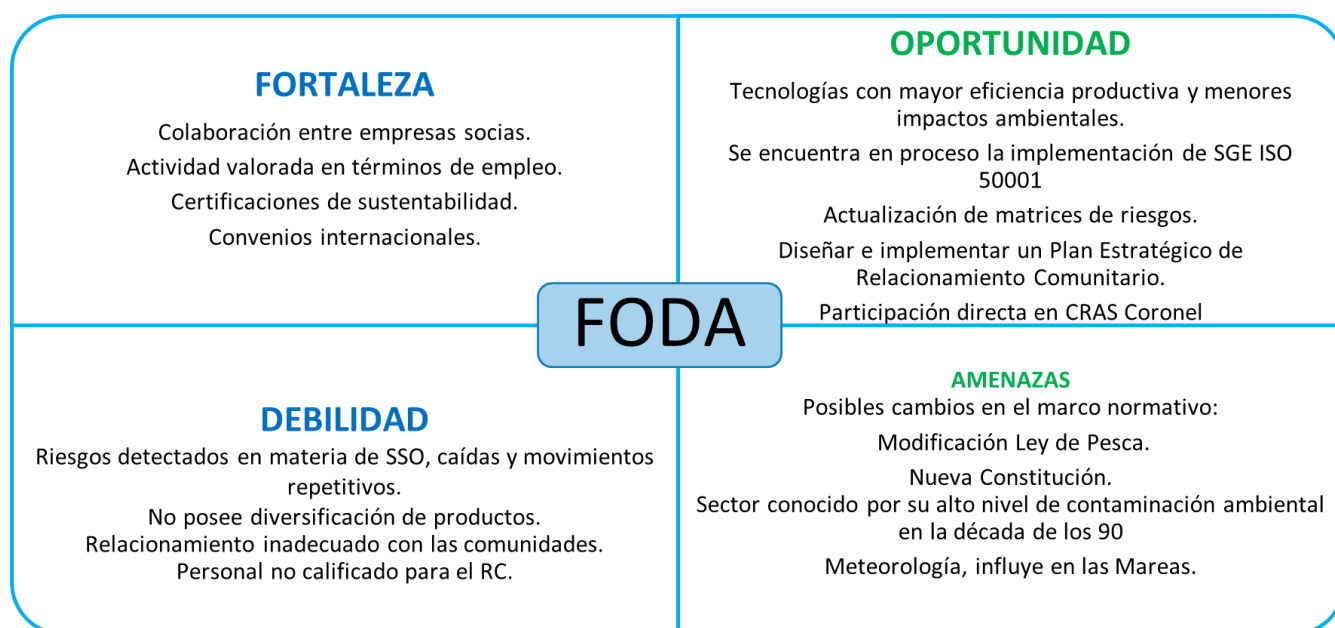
FORTALEZA

Colaboración entre empresas socias.

Actividad valorada en términos de empleo.

Certificaciones de sustentabilidad.

Convenios internacionales.

OPORTUNIDAD

Tecnologías con mayor eficiencia productiva y menores impactos ambientales.

Se encuentra en proceso la implementación de SGE ISO 50001

Actualización de matrices de riesgos.

Diseñar e implementar un Plan Estratégico de Relacionamiento Comunitario.

Participación directa en CRAS Coronel

FODA

DEBILIDAD

Riesgos detectados en materia de SSO, caídas y movimientos repetitivos.

No posee diversificación de productos.

Relacionamiento inadecuado con las comunidades.

Personal no calificado para el RC.

AMENAZAS

Posibles cambios en el marco normativo:

Modificación Ley de Pesca.

Nueva Constitución.

Sector conocido por su alto nivel de contaminación ambiental en la década de los 90

Meteorología, influye en las Mareas.